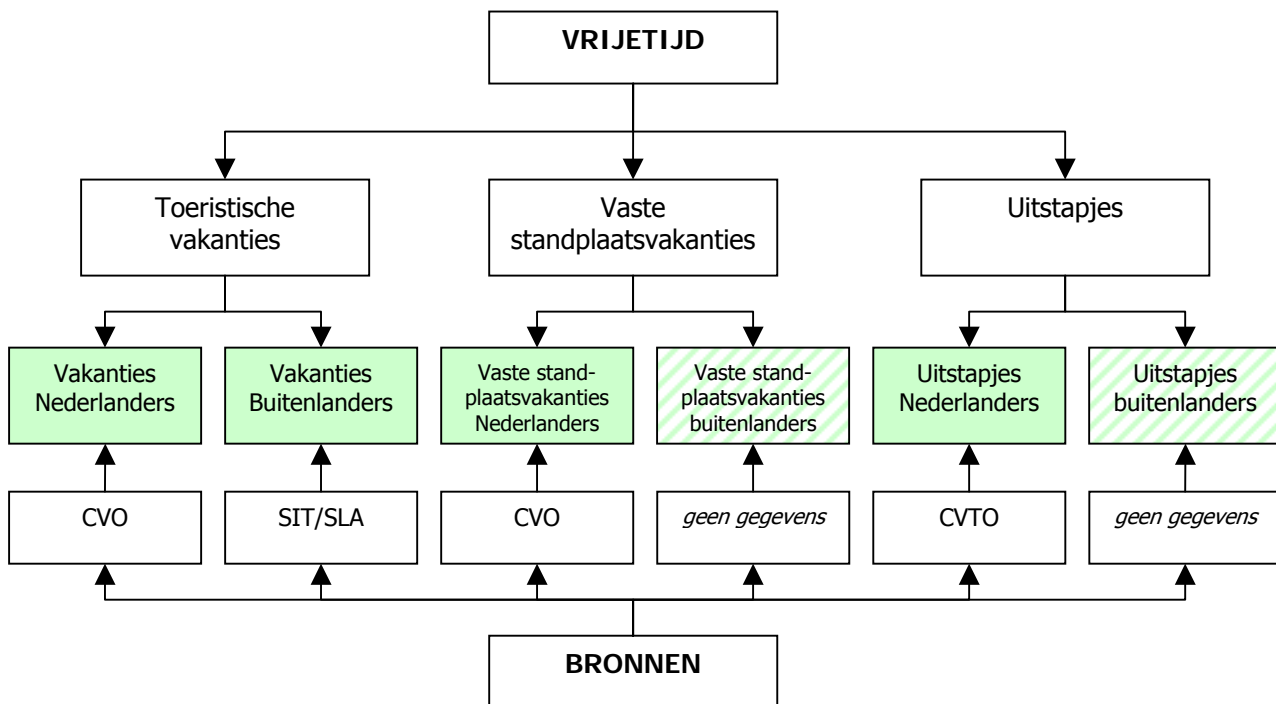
VRIJETIJD

Toeristische vakanties

Vaste standplaatsvakanties

Uitstapjes

Vakanties Nederlanders

Vakanties Buitenlanders

Vaste standplaatsvakanties Nederlanders

Vaste standplaatsvakanties buitenlanders

Uitstapjes Nederlanders

Uitstapjes buitenlanders

CVO

SIT/SLA

CVO

*geen gegevens*

CVTO

*geen gegevens*

BRONNEN